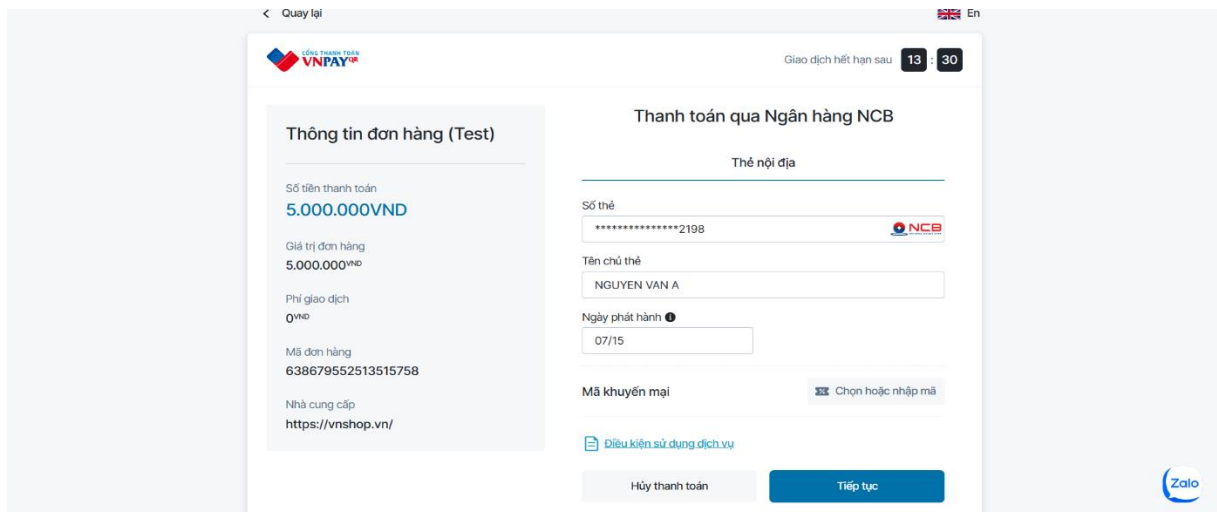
< Quay lại

En

CỔNG THANH TOÁN VNPAY QR

Giao dịch hết hạn sau 13 : 30

Thông tin đơn hàng (Test)

Số tiền thanh toán
5.000.000VND

Giá trị đơn hàng
5.000.000VND

Phí giao dịch
0VND

Mã đơn hàng
638679552513515758

Nhà cung cấp
https://vnshop.vn/

Thanh toán qua Ngân hàng NCB

Thẻ nội địa

Số thẻ
***************2198
NCB

Tên chủ thẻ
NGUYEN VAN A

Ngày phát hành
07/15

Mã khuyến mại
Chọn hoặc nhập mã

Điều kiện sử dụng dịch vụ

Hủy thanh toán
Tiếp tục

Zalo